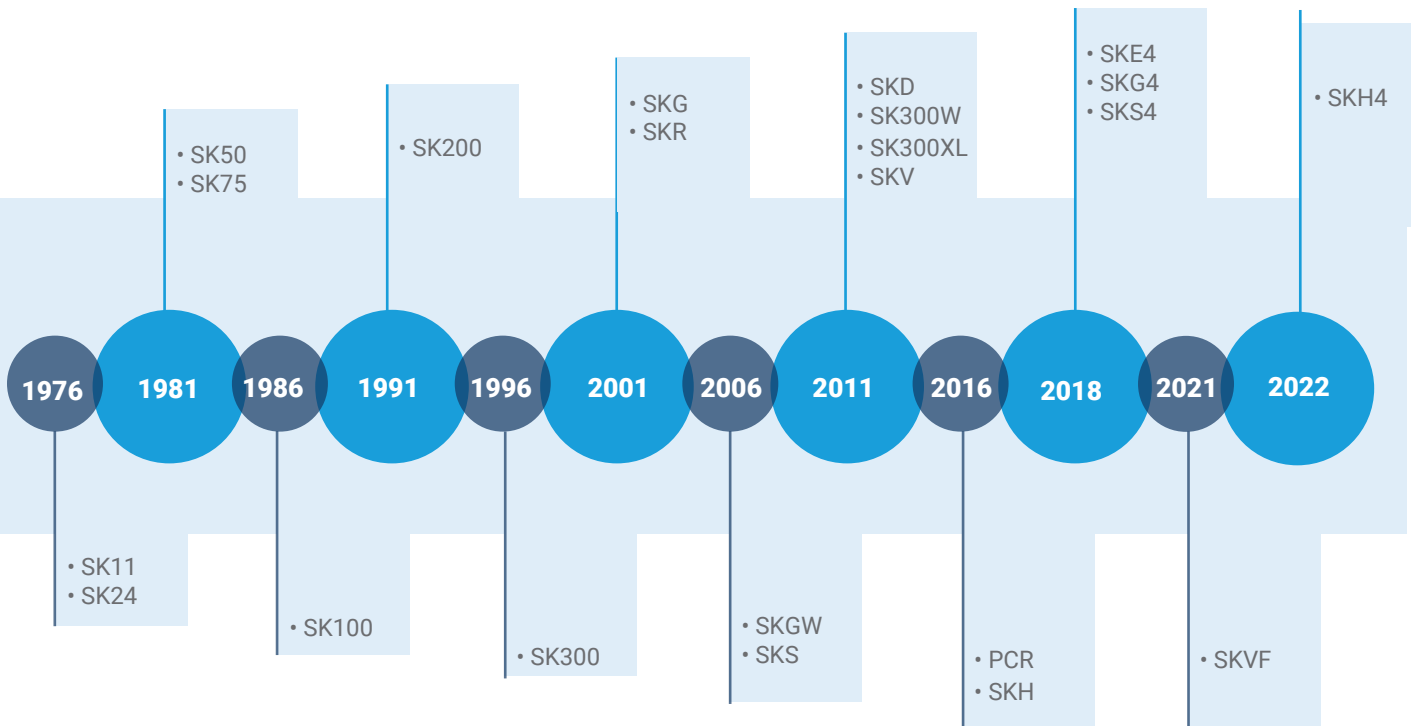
1976
• SK11
• SK24

1981
• SK50
• SK75

1986
• SK100

1991
• SK200

1996
• SK300

2001
• SKG
• SKR

2006
• SKGW
• SKS

2011
• SKD
• SK300W
• SK300XL
• SKV

2016
• PCR
• SKH

2018
• SKE4
• SKG4
• SKS4

2021
• SKVF

2022
• SKH4